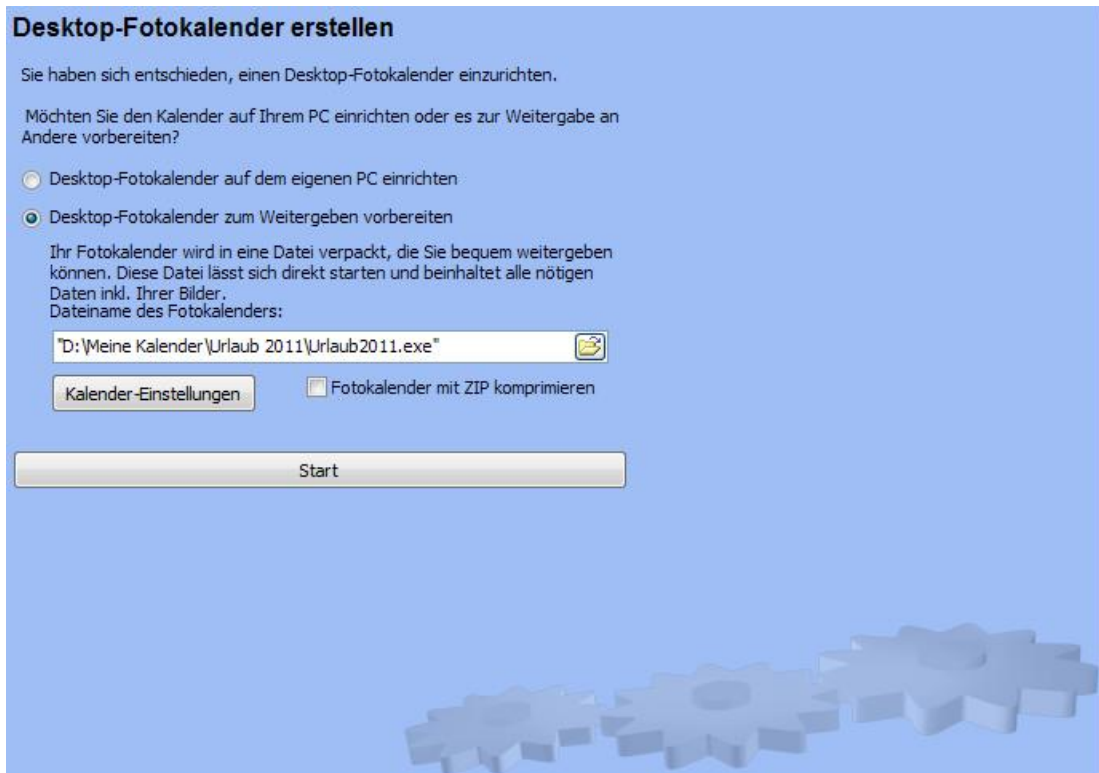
Desktop-Fotokalender erstellen

Sie haben sich entschieden, einen Desktop-Fotokalender einzurichten.

Möchten Sie den Kalender auf Ihrem PC einrichten oder es zur Weitergabe an Andere vorbereiten?

Desktop-Fotokalender auf dem eigenen PC einrichten

Desktop-Fotokalender zum Weitergeben vorbereiten

Ihr Fotokalender wird in eine Datei verpackt, die Sie bequem weitergeben können. Diese Datei lässt sich direkt starten und beinhaltet alle nötigen Daten inkl. Ihrer Bilder.
Dateiname des Fotokalenders:

"D:\Meine Kalender\Urlaub 2011\Urlaub2011.exe"

Kalender-Einstellungen

Fotokalender mit ZIP komprimieren

Start